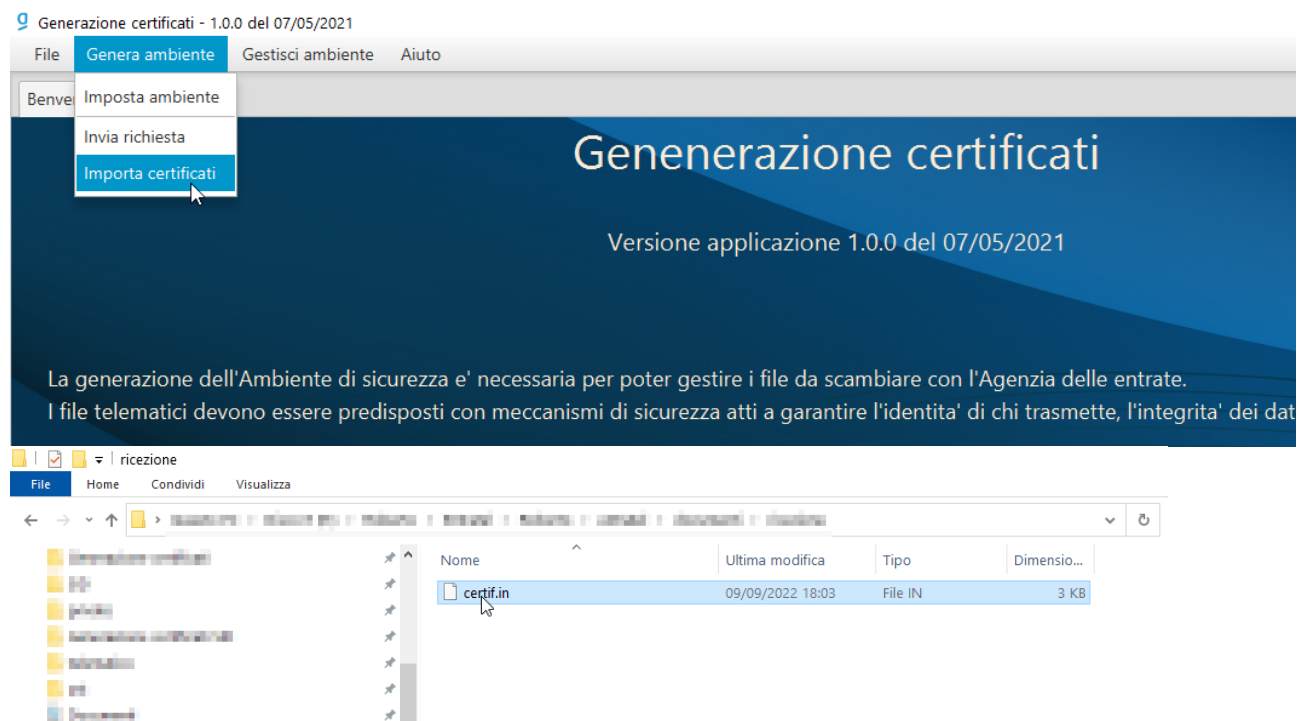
Generazione certificati - 1.0.0 del 07/05/2021

File | Genera ambiente | Gestisci ambiente | Aiuto

Benve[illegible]

Imposta ambiente
Invia richiesta
Importa certificati

Genenerazione certificati

Versione applicazione 1.0.0 del 07/05/2021

La generazione dell'Ambiente di sicurezza e' necessaria per poter gestire i file da scambiare con l'Agenzia delle entrate.
I file telematici devono essere predisposti con meccanismi di sicurezza atti a garantire l'identita' di chi trasmette, l'integrita' dei dat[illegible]

ricezione

File | Home | Condividi | Visualizza

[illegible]

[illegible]
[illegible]
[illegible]
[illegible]
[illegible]
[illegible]
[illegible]

| Nome | Ultima modifica | Tipo | Dimensio... |
|---|---|---|---|
| certif.in | 09/09/2022 18:03 | File IN | 3 KB |